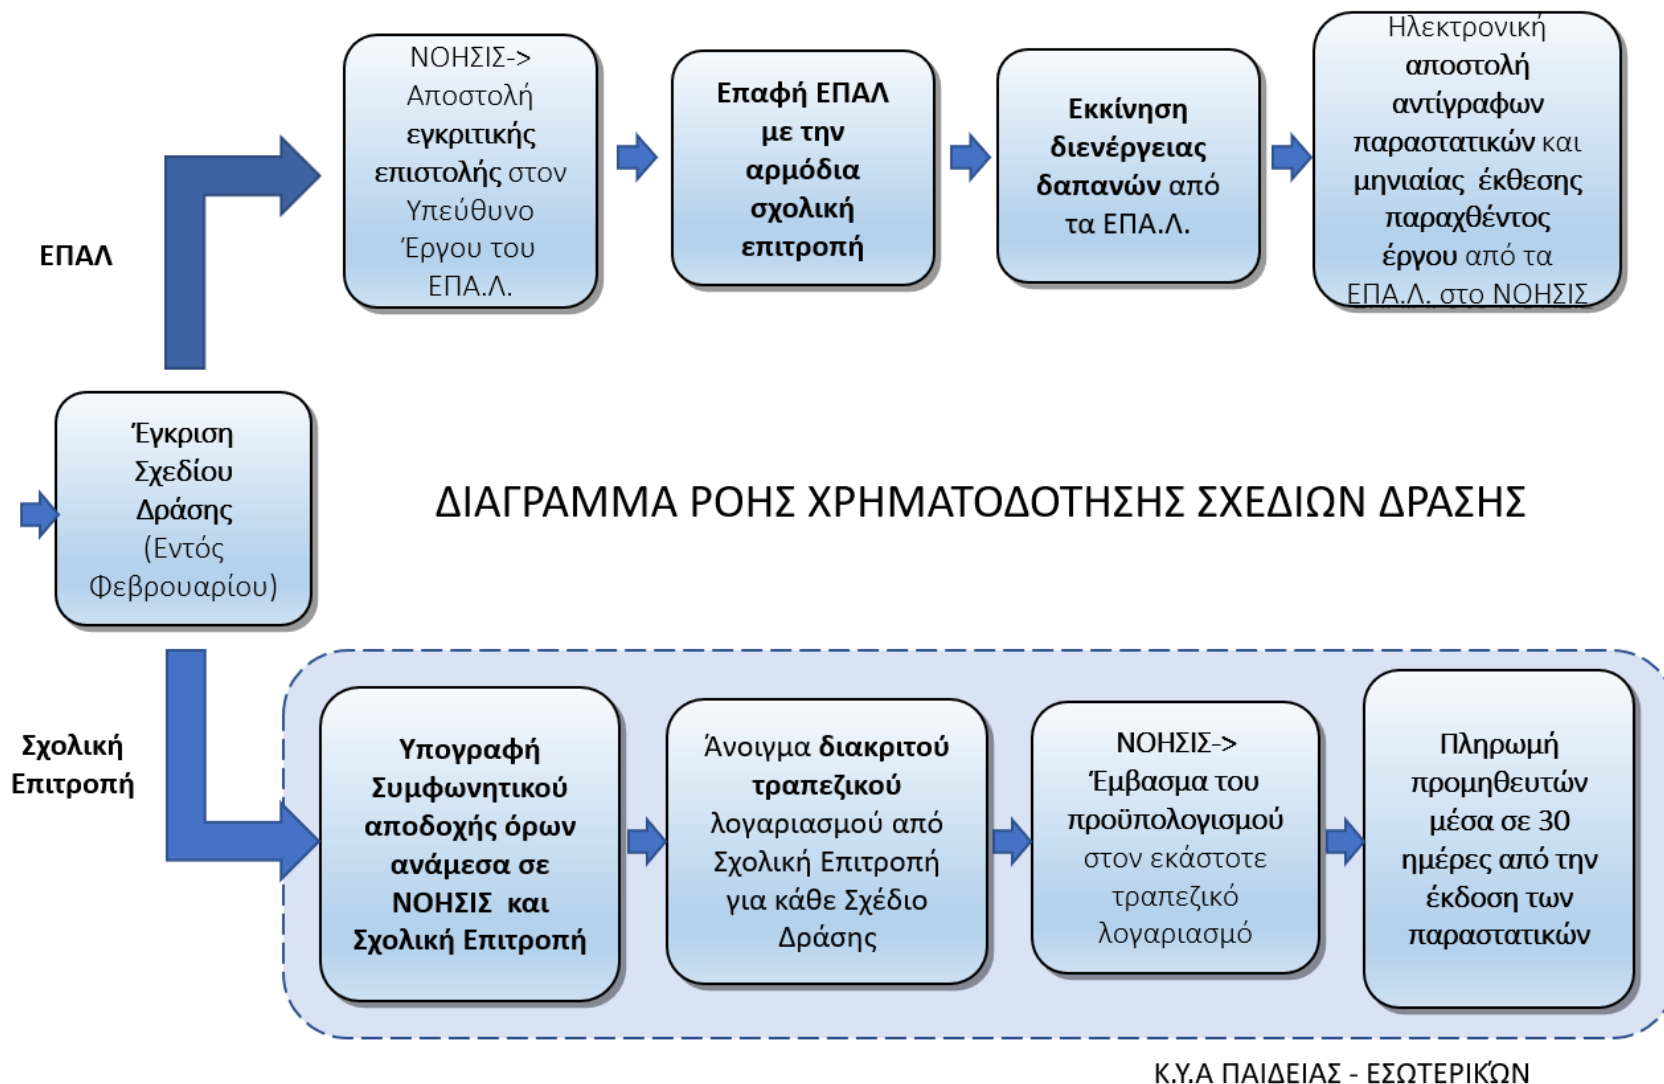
ΕΠΑΛ

ΝΟΗΣΙΣ-> Αποστολή εγκριτικής επιστολής στον Υπεύθυνο Έργου του ΕΠΑ.Λ.

Επαφή ΕΠΑΛ με την αρμόδια σχολική επιτροπή

Εκκίνηση διενέργειας δαπανών από τα ΕΠΑ.Λ.

Ηλεκτρονική αποστολή αντίγραφων παραστατικών και μηνιαίας έκθεσης παραχθέντος έργου από τα ΕΠΑ.Λ. στο ΝΟΗΣΙΣ

Έγκριση Σχεδίου Δράσης (Εντός Φεβρουαρίου)

ΔΙΑΓΡΑΜΜΑ ΡΟΗΣ ΧΡΗΜΑΤΟΔΟΤΗΣΗΣ ΣΧΕΔΙΩΝ ΔΡΑΣΗΣ

Σχολική Επιτροπή

Υπογραφή Συμφωνητικού αποδοχής όρων ανάμεσα σε ΝΟΗΣΙΣ και Σχολική Επιτροπή

Άνοιγμα διακριτού τραπεζικού λογαριασμού από Σχολική Επιτροπή για κάθε Σχέδιο Δράσης

ΝΟΗΣΙΣ-> Έμβασμα του προϋπολογισμού στον εκάστοτε τραπεζικό λογαριασμό

Πληρωμή προμηθευτών μέσα σε 30 ημέρες από την έκδοση των παραστατικών

Κ.Υ.Α ΠΑΙΔΕΙΑΣ - ΕΣΩΤΕΡΙΚΩΝ